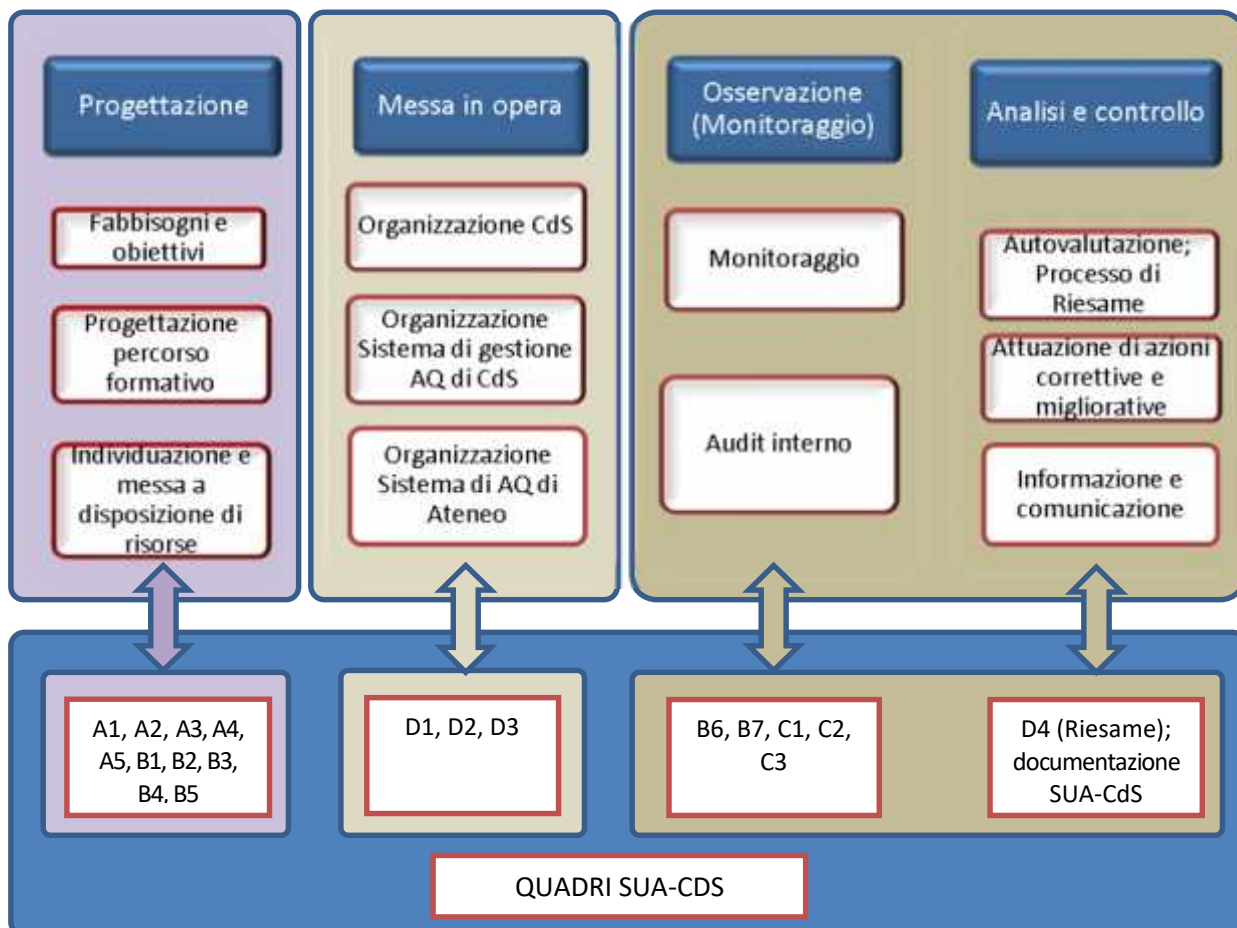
Progettazione

Fabbisogni e obiettivi

Progettazione percorso formativo

Individuazione e messa a disposizione di risorse

Messa in opera

Organizzazione CdS

Organizzazione Sistema di gestione AQ di CdS

Organizzazione Sistema di AQ di Ateneo

Osservazione (Monitoraggio)

Monitoraggio

Audit interno

Analisi e controllo

Autovalutazione; Processo di Riesame

Attuazione di azioni correttive e migliorative

Informazione e comunicazione

A1, A2, A3, A4, A5, B1, B2, B3, B4. B5

D1, D2, D3

B6, B7, C1, C2, C3

D4 (Riesame); documentazione SUA-CdS

QUADRI SUA-CDS